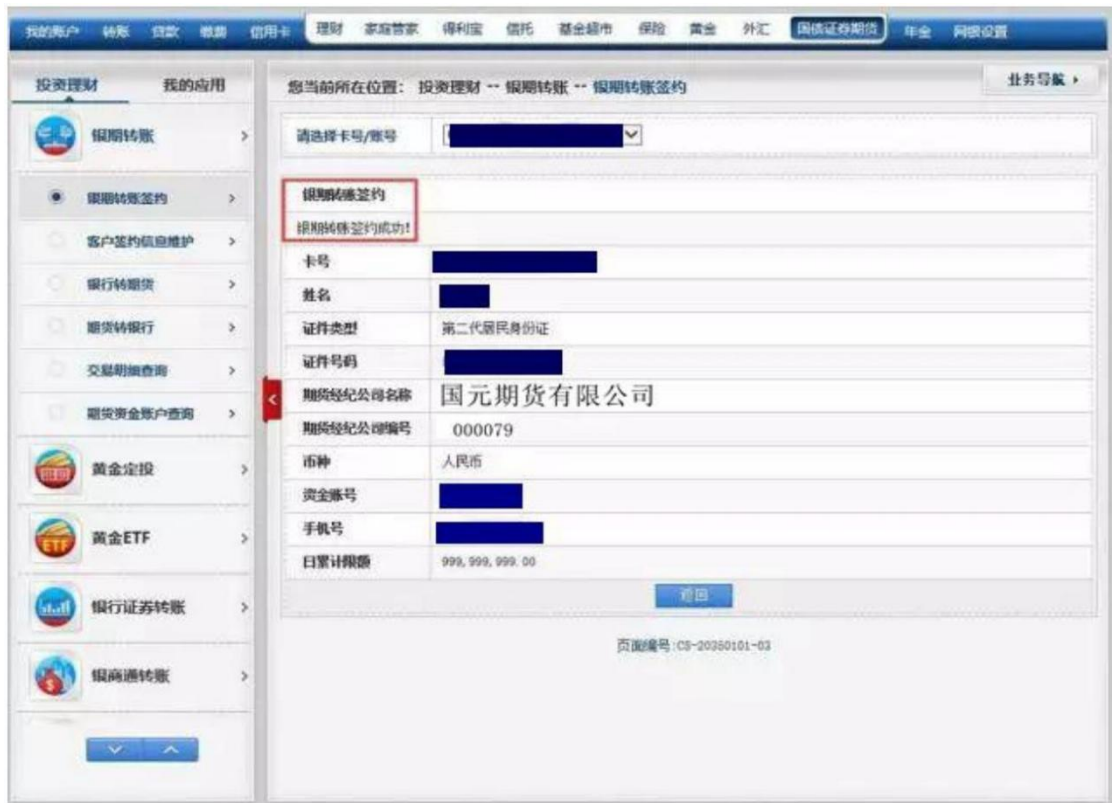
我的账户 转账 贷款 缴费 信用卡 理财 家庭管家 得利宝 信托 基金超市 保险 黄金 外汇 国债证券期货 年金 网银设置

投资理财 我的应用

银期转账
银期转账签约
客户签约信息维护
银行转期货
期货转银行
交易明细查询
期货资金账户查询
黄金定投
黄金ETF
银行证券转账
银商通转账

您当前所在位置： 投资理财 -- 银期转账 -- 银期转账签约

业务导航

请选择卡号/账号

银期转账签约
银期转账签约成功！

| | |
|---|---|
| 卡号 | |
| 姓名 | |
| 证件类型 | 第二代居民身份证 |
| 证件号码 | |
| 期货经纪公司名称 | 国元期货有限公司 |
| 期货经纪公司编号 | 000079 |
| 币种 | 人民币 |
| 资金账号 | |
| 手机号 | |
| 日累计限额 | 999, 999, 999. 00 |

返回

页面编号:CS-20250101-03